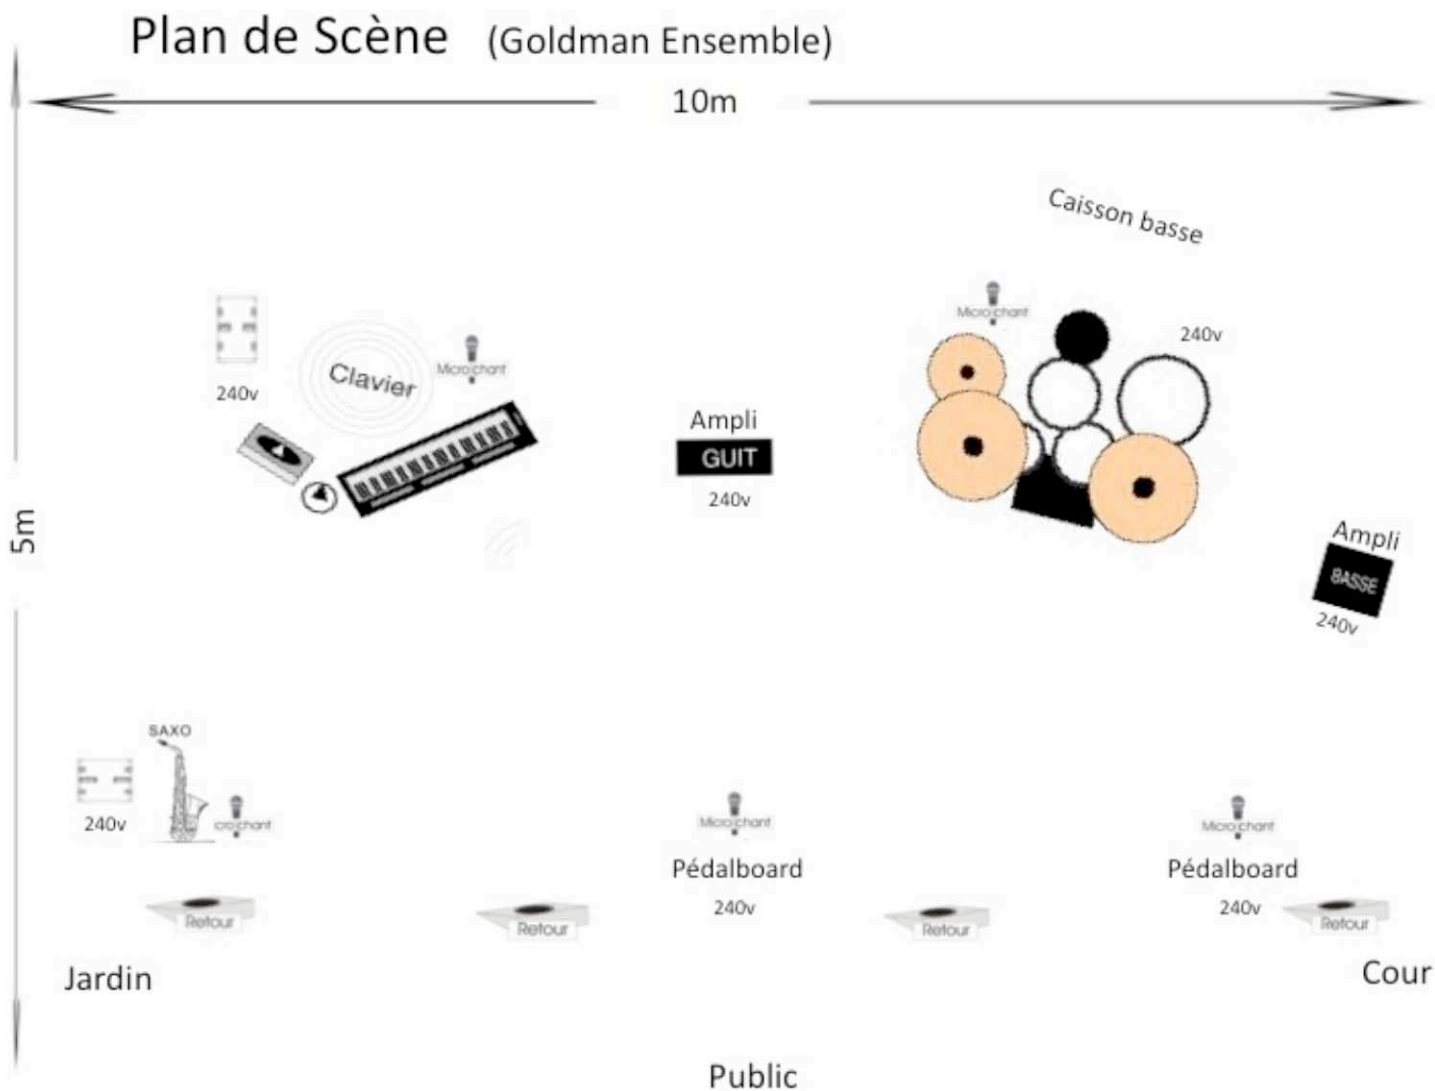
Plan de Scène (Goldman Ensemble)

10m

5m

Caisson basse

Micro chant

240v

240v

Clavier

Micro chant

Ampli
GUIT
240v

Ampli
BASSE
240v

SAXO

240v

icro chant

Micro chant

Pédalboard
240v

Micro chant

Pédalboard
240v

Retour

Retour

Retour

Retour

Jardin

Cour

Public